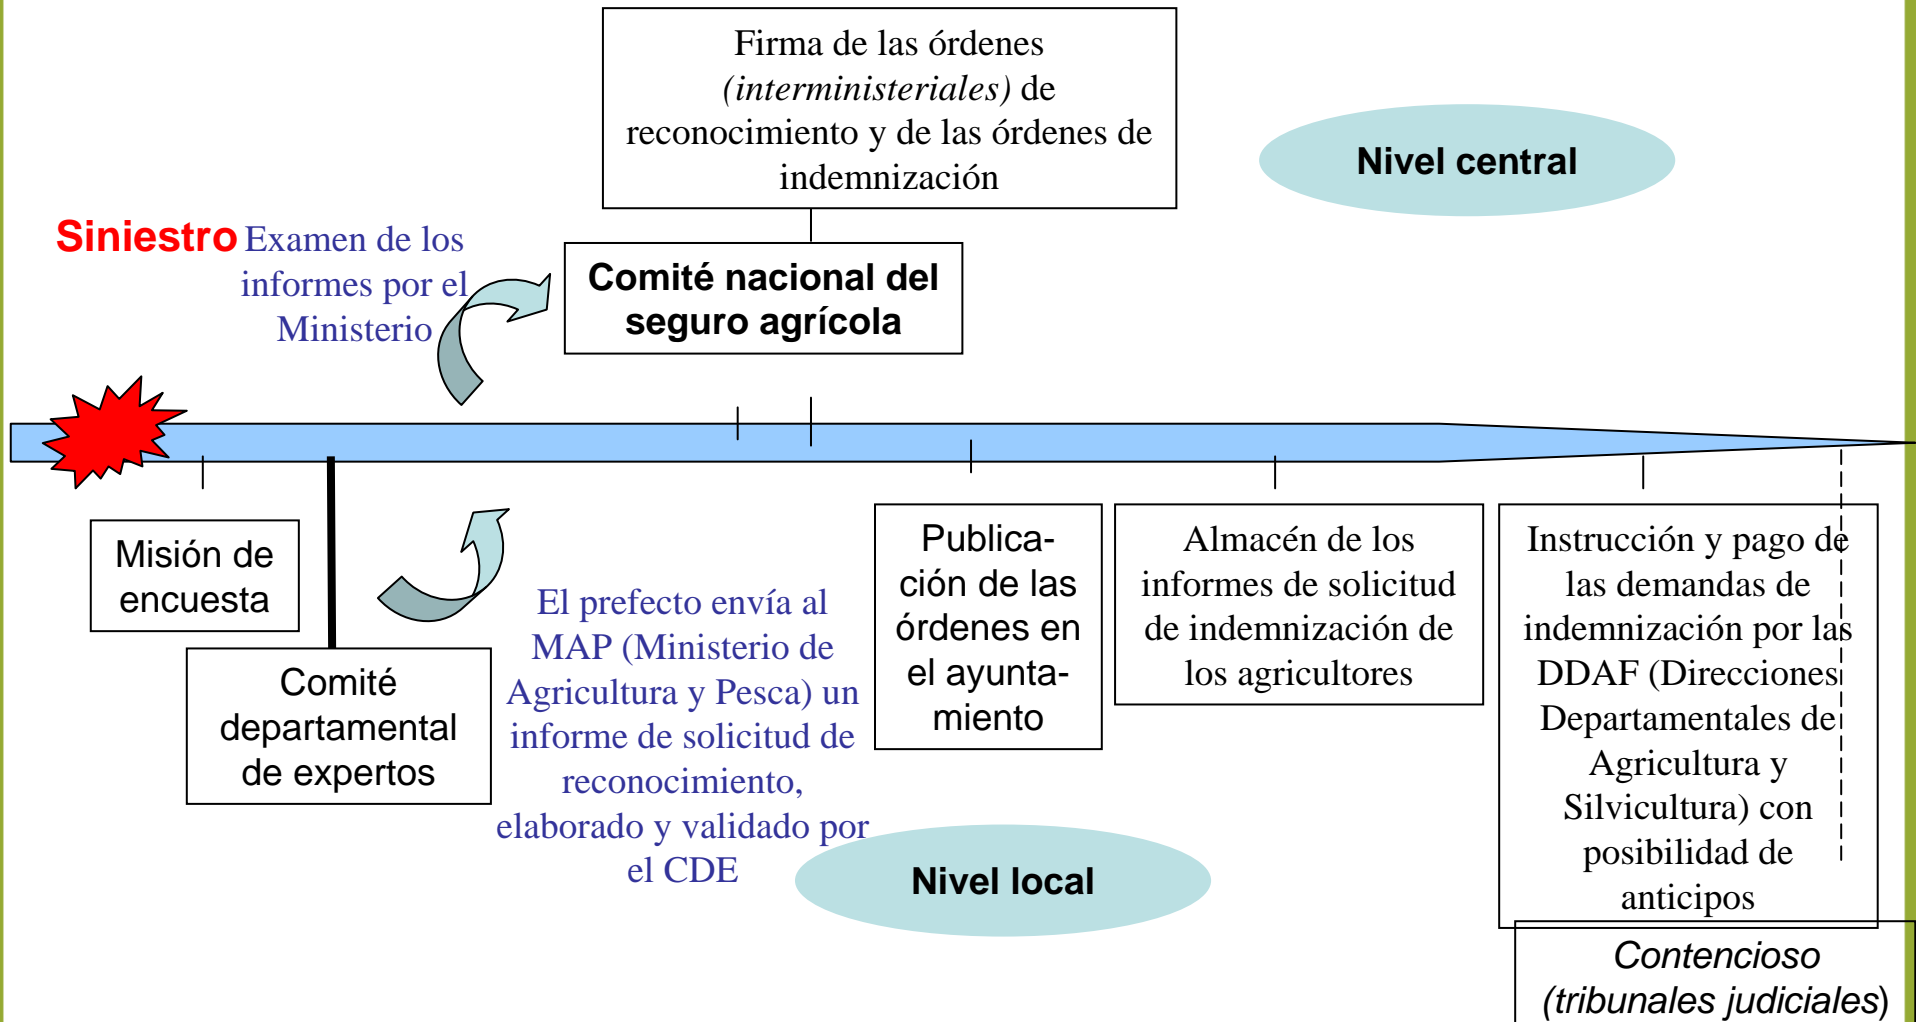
Firma de las órdenes *(interministeriales)* de reconocimiento y de las órdenes de indemnización

Nivel central

Siniestro

Examen de los informes por el Ministerio

Comité nacional del seguro agrícola

Misión de encuesta

Comité departamental de expertos

El prefecto envía al MAP (Ministerio de Agricultura y Pesca) un informe de solicitud de reconocimiento, elaborado y validado por el CDE

Publicación de las órdenes en el ayuntamiento

Almacén de los informes de solicitud de indemnización de los agricultores

Instrucción y pago de las demandas de indemnización por las DDAF (Direcciones Departamentales de Agricultura y Silvicultura) con posibilidad de anticipos

Nivel local

*Contencioso (tribunales judiciales)*